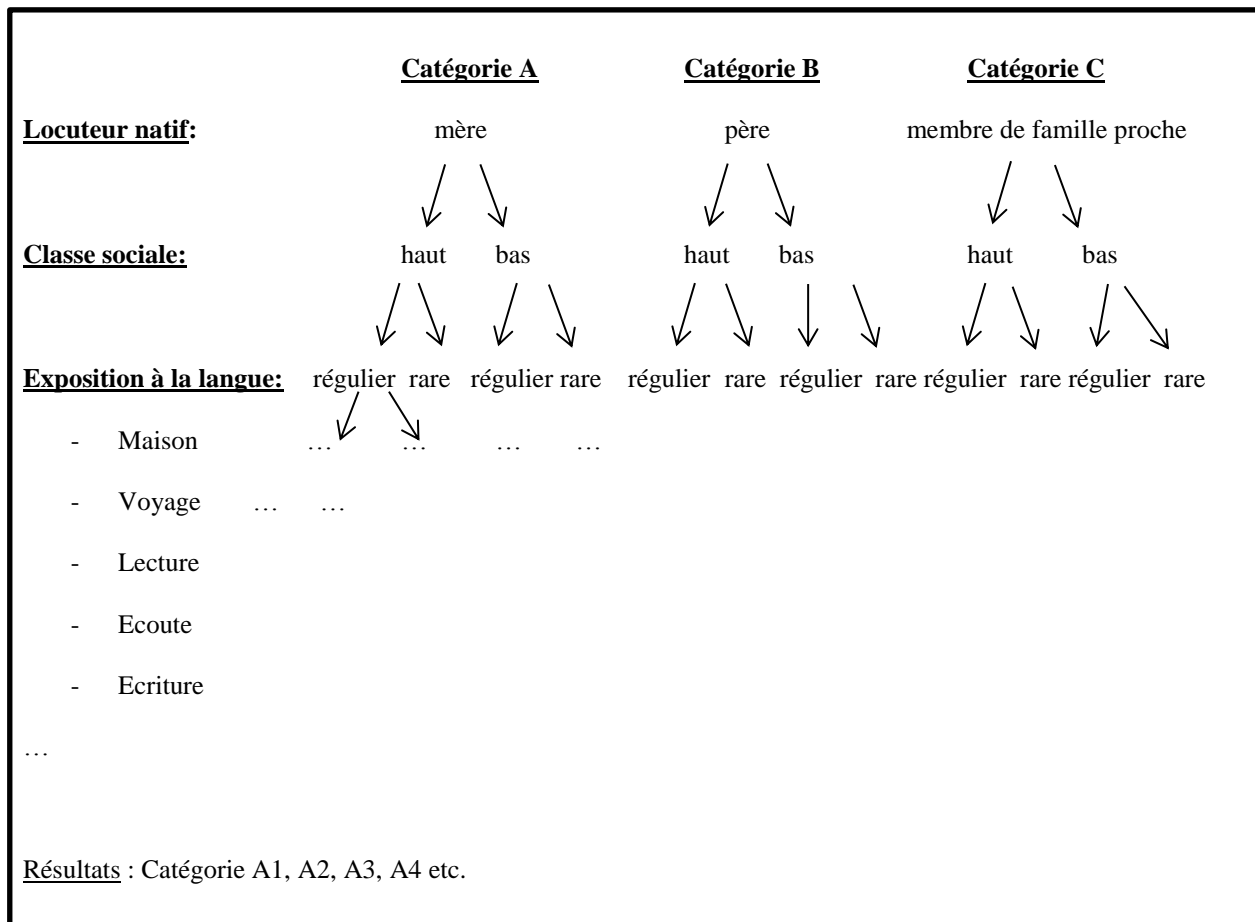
Catégorie A Catégorie B Catégorie C

Locuteur natif: mère père membre de famille proche

Classe sociale: haut bas haut bas haut bas

Exposition à la langue: régulier rare régulier rare régulier rare régulier rare régulier rare régulier rare

- Maison … … … …

- Voyage … …

- Lecture

- Ecoute

- Ecriture

…

Résultats : Catégorie A1, A2, A3, A4 etc.